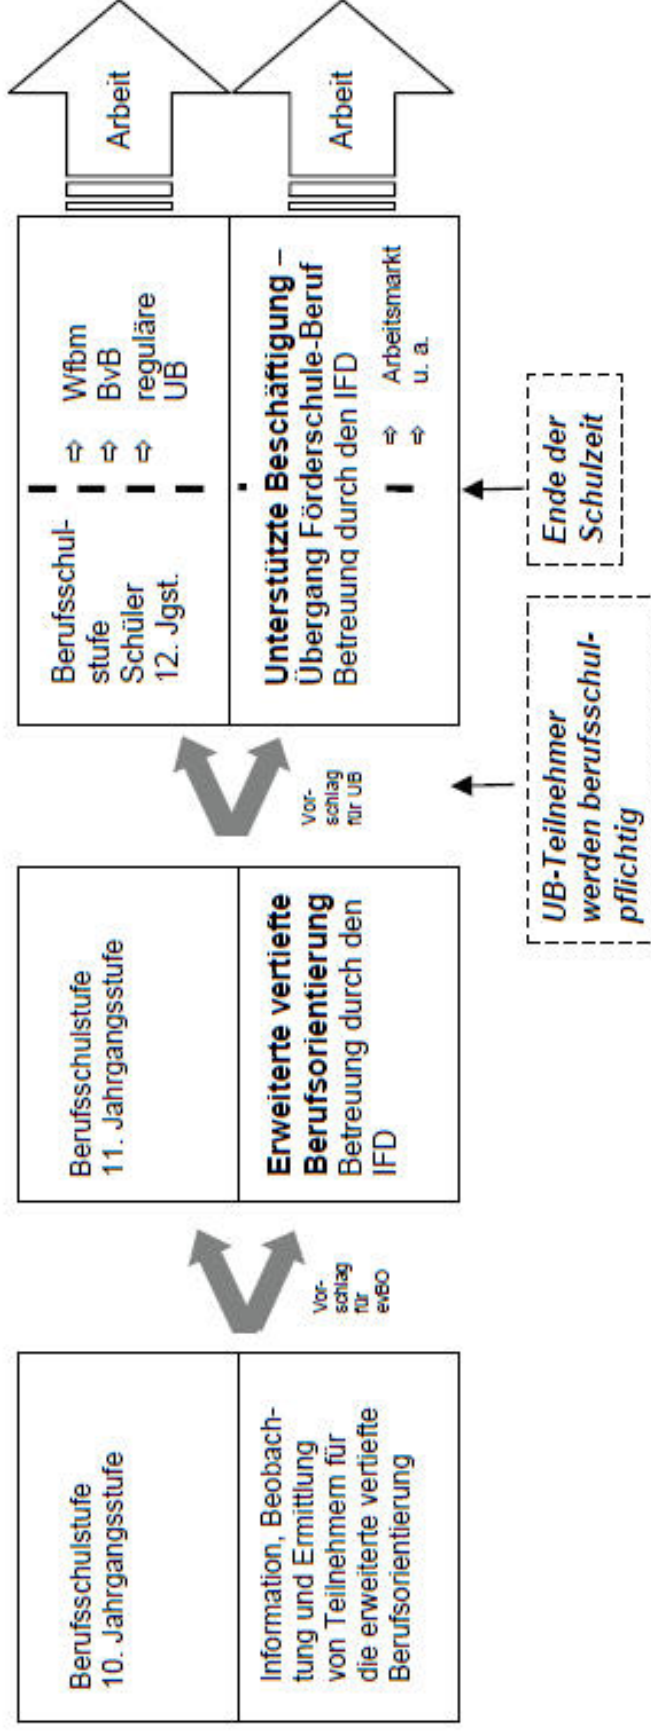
Berufsschulstufe 10. Jahrgangsstufe

Information, Beobachtung und Ermittlung von Teilnehmern für die erweiterte vertiefte Berufsorientierung

Vorschlag für evBO

Berufsschulstufe 11. Jahrgangsstufe

**Erweiterte vertiefte Berufsorientierung**
Betreuung durch den IFD

Vorschlag für UB

*UB-Teilnehmer werden berufsschulpflichtig*

Berufsschulstufe Schüler 12. Jgst.

⇨ Wfbm
⇨ BvB
⇨ reguläre UB

**Unterstützte Beschäftigung** –
Übergang Förderschule-Beruf
Betreuung durch den IFD

⇨ Arbeitsmarkt
⇨ u. a.

*Ende der Schulzeit*

Arbeit

Arbeit